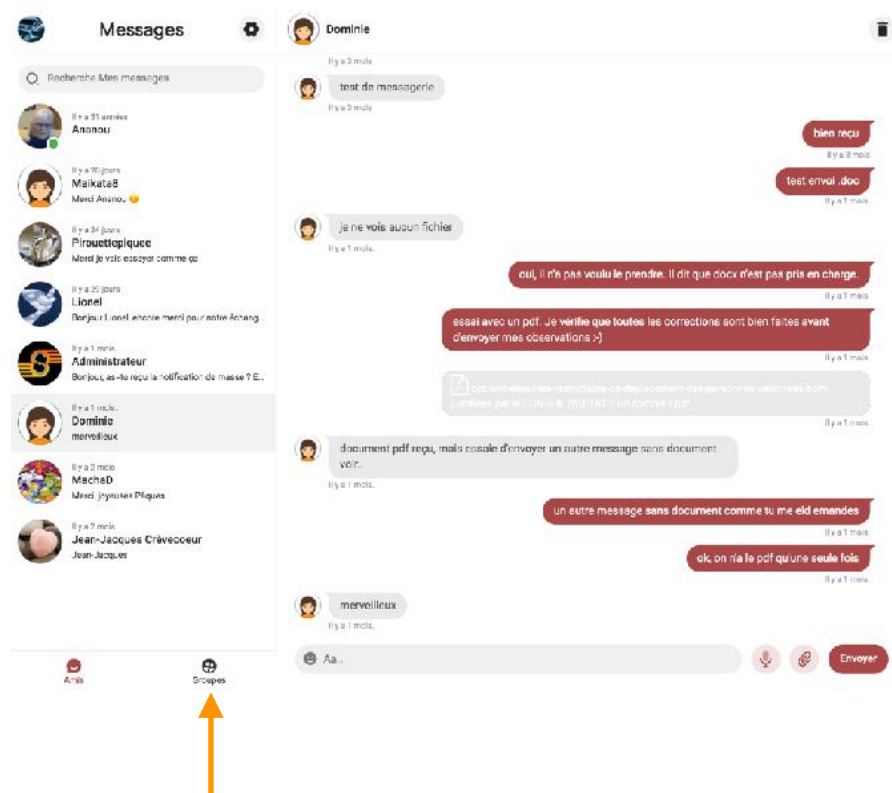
Messages

Recherche Mes messages

Il y a 31 années
Ananou

Il y a 20 jours
Maikat48
Merci Ananou 😊

Il y a 24 jours
Pirouettepiquee
Merci je vais essayer comme ça

Il y a 25 jours
Lionel
Bonjour Lionel, encore merci pour notre échang...

Il y a 1 mois
Administrateur
Bonjour, as-tu reçu la notification de masse ? E...

Il y a 1 mois
Dominie
merveilleux

Il y a 2 mois
MachaD
Merci, joyeuses Pâques

Il y a 2 mois
Jean-Jacques Crèvecoeur
Jean-Jacques

Amis

Groupes

Dominie

Il y a 3 mois

test de messagerie

Il y a 3 mois

bien reçu

Il y a 3 mois

test envoi .doc

Il y a 1 mois

je ne vois aucun fichier

Il y a 1 mois

oui, il n'a pas voulu le prendre. Il dit que docx n'est pas pris en charge.

Il y a 1 mois

essai avec un pdf. Je vérifie que toutes les corrections sont bien faites avant d'envoyer mes observations :-)

Il y a 1 mois

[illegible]

Il y a 1 mois

document pdf reçu, mais essaie d'envoyer un autre message sans document voir..

Il y a 1 mois

un autre message sans document comme tu me eld emandes

Il y a 1 mois

ok, on n'a le pdf qu'une seule fois

Il y a 1 mois

merveilleux

Il y a 1 mois

Aa...

Envoyer